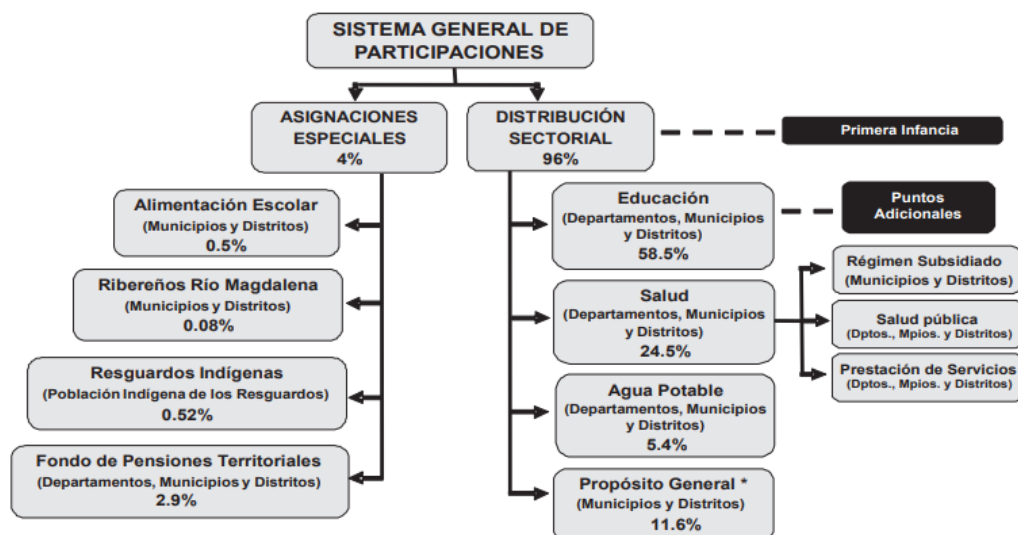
SISTEMA GENERAL DE PARTICIPACIONES

ASIGNACIONES ESPECIALES
4%

DISTRIBUCIÓN SECTORIAL
96%

Primera Infancia

Alimentación Escolar
(Municipios y Distritos)
0.5%

Ribereños Río Magdalena
(Municipios y Distritos)
0.08%

Resguardos Indígenas
(Población Indígena de los Resguardos)
0.52%

Fondo de Pensiones Territoriales
(Departamentos, Municipios y Distritos)
2.9%

Educación
(Departamentos, Municipios y Distritos)
58.5%

Puntos Adicionales

Salud
(Departamentos, Municipios y Distritos)
24.5%

Régimen Subsidiado
(Municipios y Distritos)

Salud pública
(Dptos., Mpios. y Distritos)

Prestación de Servicios
(Dptos., Mpios. y Distritos)

Agua Potable
(Departamentos, Municipios y Distritos)
5.4%

Propósito General *
(Municipios y Distritos)
11.6%